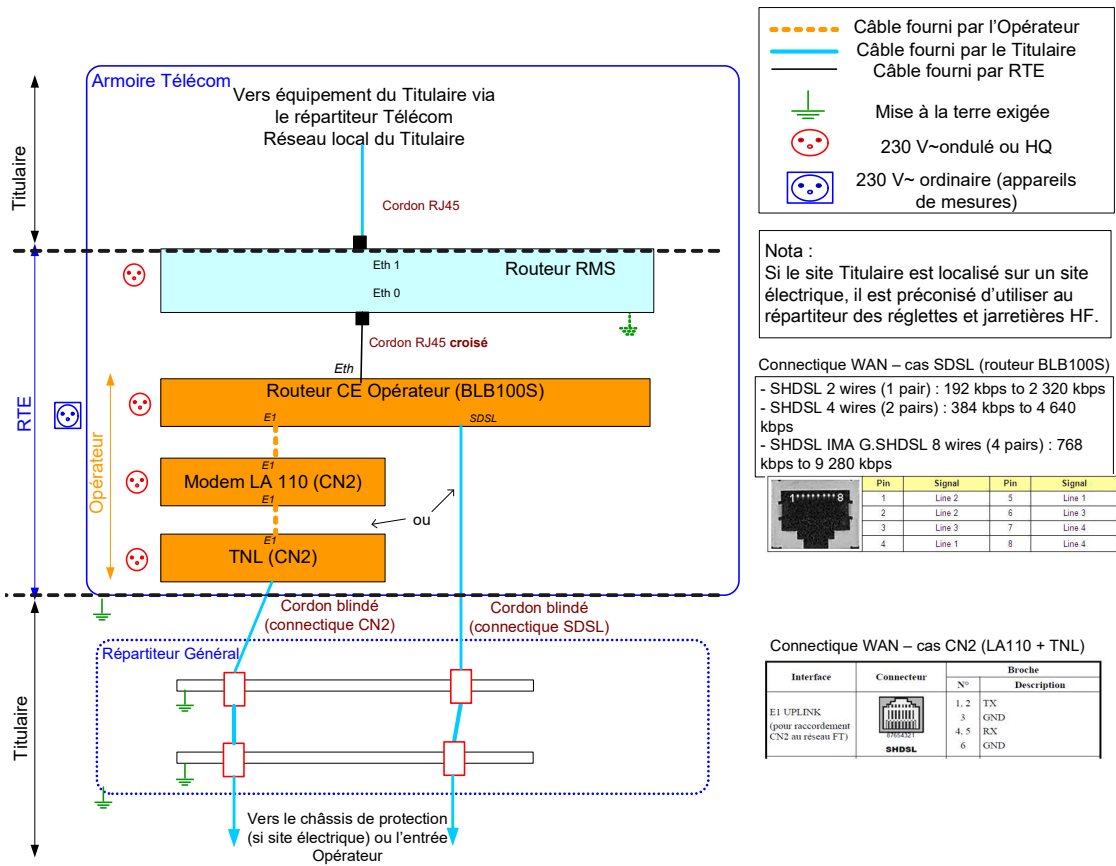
Câble fourni par l'Opérateur
Câble fourni par le Titulaire
Câble fourni par RTE
Mise à la terre exigée
230 V~ondulé ou HQ
230 V~ ordinaire (appareils de mesures)

Nota :
Si le site Titulaire est localisé sur un site électrique, il est préconisé d'utiliser au répartiteur des réglettes et jarretières HF.

Connectique WAN – cas SDSL (routeur BLB100S)
- SHDSL 2 wires (1 pair) : 192 kbps to 2 320 kbps
- SHDSL 4 wires (2 pairs) : 384 kbps to 4 640 kbps
- SHDSL IMA G.SHDSL 8 wires (4 pairs) : 768 kbps to 9 280 kbps

1 8

| Pin | Signal | Pin | Signal |
|---|---|---|---|
| 1 | Line 2 | 5 | Line 1 |
| 2 | Line 2 | 6 | Line 3 |
| 3 | Line 3 | 7 | Line 4 |
| 4 | Line 1 | 8 | Line 4 |

Connectique WAN – cas CN2 (LA110 + TNL)

| Interface | Connecteur | Broche N° | Broche Description |
|---|---|---|---|
| E1 UPLINK (pour raccordement CN2 au réseau FT) | 87654321 SHDSL | 1, 2<br>3<br>4, 5<br>6 | TX<br>GND<br>RX<br>GND |

Titulaire
RTE
Titulaire
Armoire Télécom
Vers équipement du Titulaire via le répartiteur Télécom Réseau local du Titulaire
Cordon RJ45
Eth 1
Routeur RMS
Eth 0
Cordon RJ45 croisé
Eth
Opérateur
Routeur CE Opérateur (BLB100S)
E1
SDSL
E1
Modem LA 110 (CN2)
E1
ou
E1
TNL (CN2)
Cordon blindé (connectique CN2)
Cordon blindé (connectique SDSL)
Répartiteur Général
Vers le châssis de protection (si site électrique) ou l'entrée Opérateur